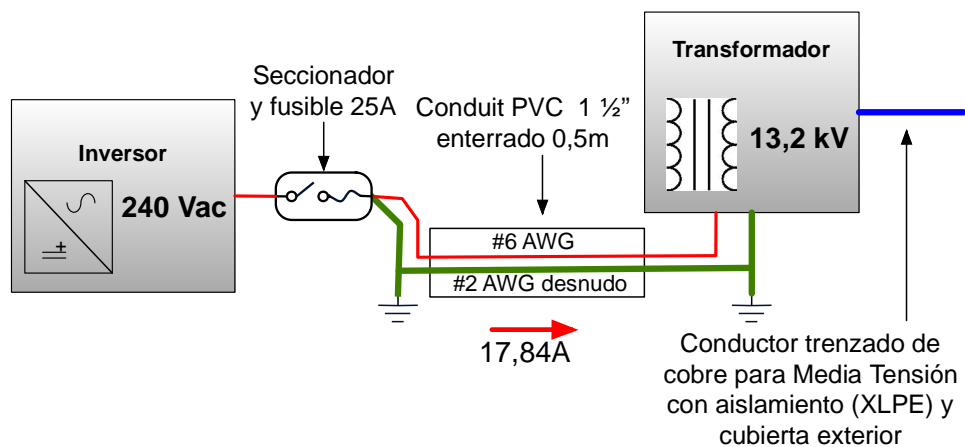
Transformador

Seccionador y fusible 25A

Conduit PVC 1 ½" enterrado 0,5m

Inversor

240 Vac

$\pm$

13,2 kV

#6 AWG

#2 AWG desnudo

17,84A

Conductor trenzado de cobre para Media Tensión con aislamiento (XLPE) y cubierta exterior